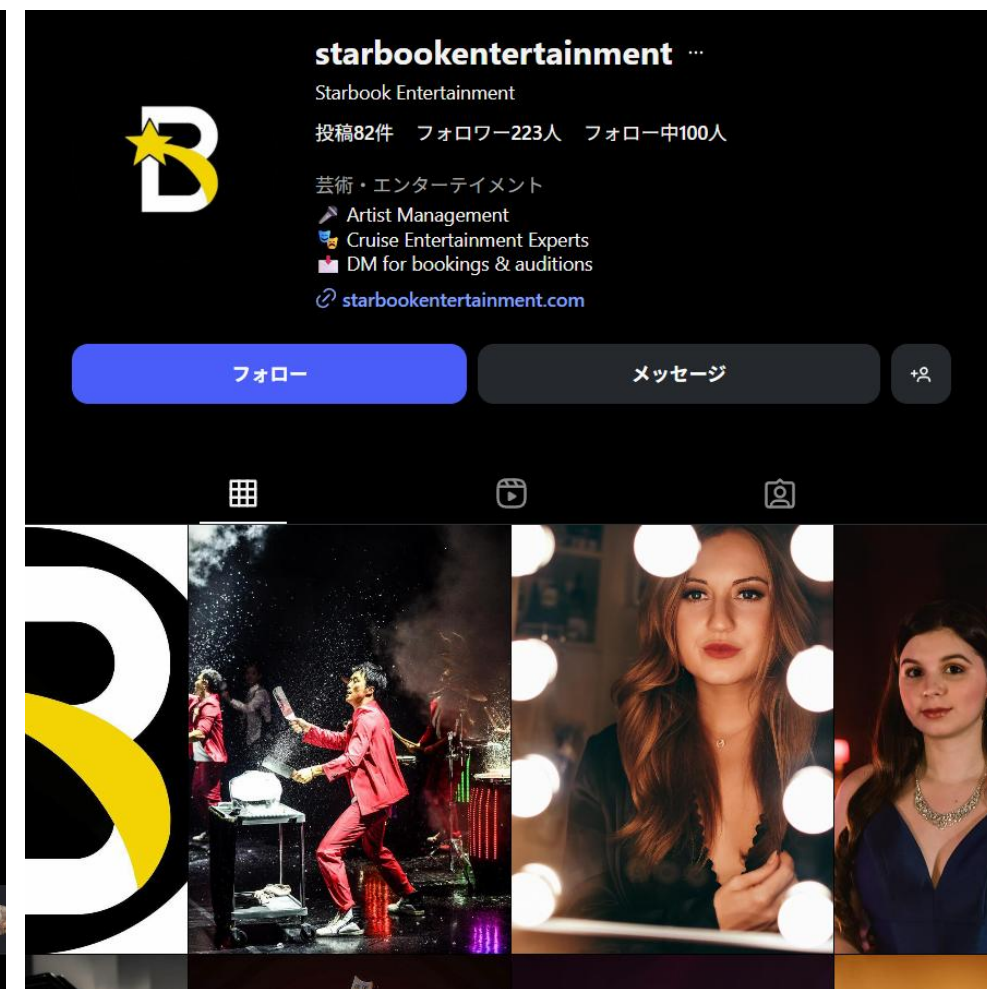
starbookentertainment ···

Starbook Entertainment

投稿82件 フォロワー223人 フォロー中100人

芸術・エンターテイメント
🎤 Artist Management
🎭 Cruise Entertainment Experts
📩 DM for bookings & auditions
starbookentertainment.com

フォロー

メッセージ